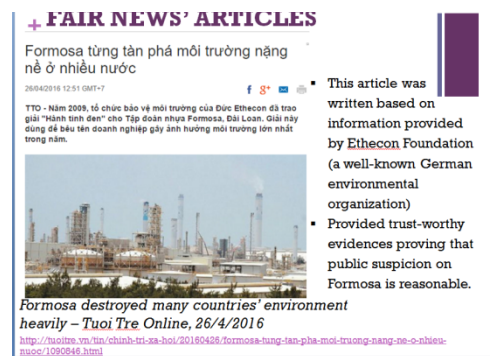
+ FAIR NEWS' ARTICLES

Formosa từng tàn phá môi trường nặng nề ở nhiều nước

26/04/2016 12:51 GMT+7

TTO - Năm 2009, tổ chức bảo vệ môi trường của Đức Ethecon đã trao giải "Hành tinh đen" cho Tập đoàn nhựa Formosa, Đài Loan. Giải này dùng để bêu tên doanh nghiệp gây ảnh hưởng môi trường lớn nhất trong năm.

- This article was written based on information provided by Ethecon Foundation (a well-known German environmental organization)
- Provided trust-worthy evidences proving that public suspicion on Formosa is reasonable.

Formosa destroyed many countries' environment heavily – Tuoi Tre Online, 26/4/2016

http://tuoitre.vn/tin/chinh-tri-xa-hoi/20160426/formosa-tung-tan-pha-moi-truong-nang-ne-o-nhieu-nuoc/1090846.html